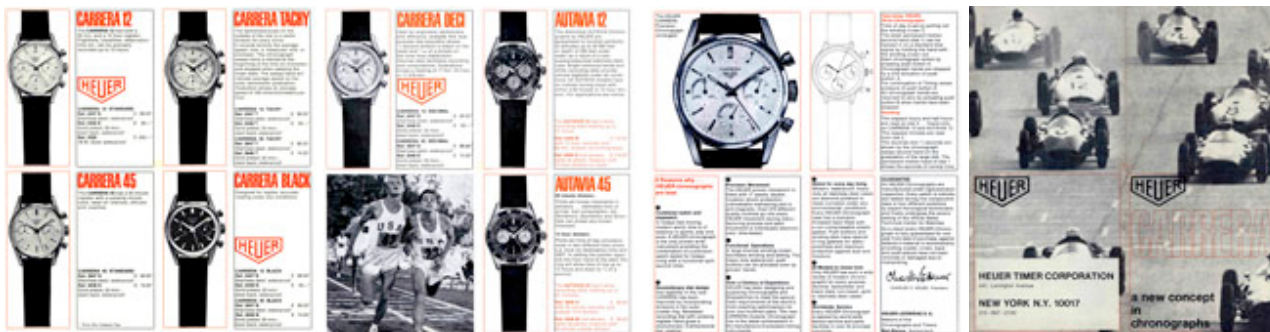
CARRERA 12

HEUER

CARRERA TACHY

CARRERA DECI

HEUER

AUTAVIA 12

CARRERA 45

CARRERA BLACK

HEUER

AUTAVIA 45

HEUER

HEUER

HEUER TIMER CORPORATION

NEW YORK N.Y. 10017

a new concept in chronographs